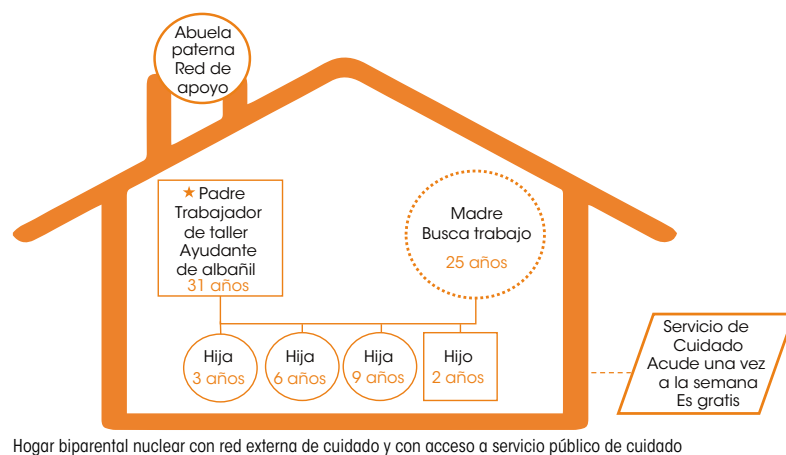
Abuela paterna Red de apoyo

★ Padre Trabajador de taller Ayudante de albañil
31 años

Madre Busca trabajo
25 años

Hija
3 años

Hija
6 años

Hija
9 años

Hijo
2 años

Servicio de Cuidado Acude una vez a la semana Es gratis

Hogar biparental nuclear con red externa de cuidado y con acceso a servicio público de cuidado